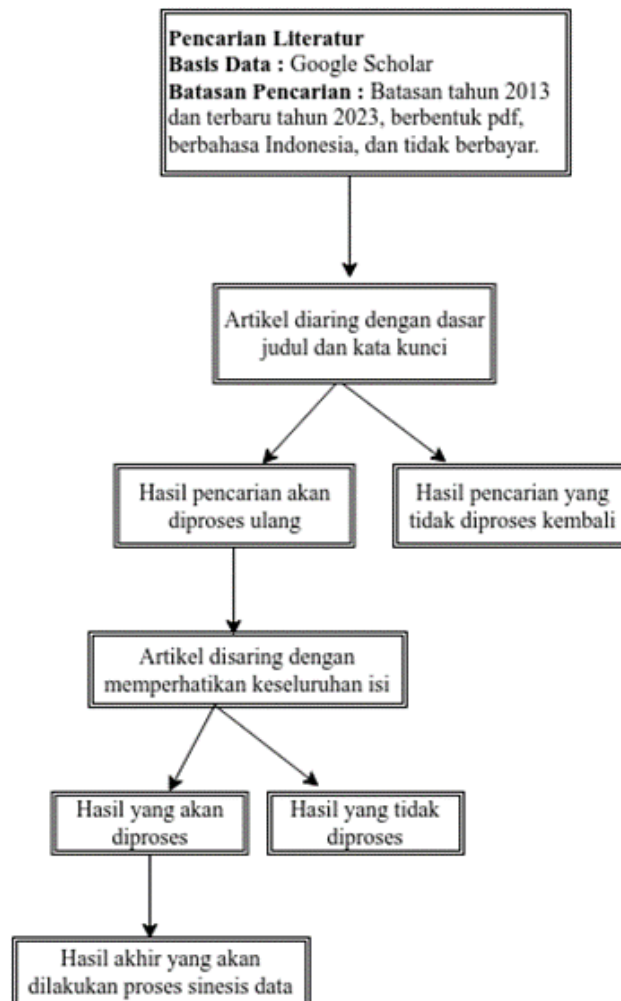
**Pencarian Literatur**
**Basis Data :** Google Scholar
**Batasan Pencarian :** Batasan tahun 2013 dan terbaru tahun 2023, berbentuk pdf, berbahasa Indonesia, dan tidak berbayar.

Artikel diaring dengan dasar judul dan kata kunci

Hasil pencarian akan diproses ulang

Hasil pencarian yang tidak diproses kembali

Artikel disaring dengan memperhatikan keseluruhan isi

Hasil yang akan diproses

Hasil yang tidak diproses

Hasil akhir yang akan dilakukan proses sinesis data